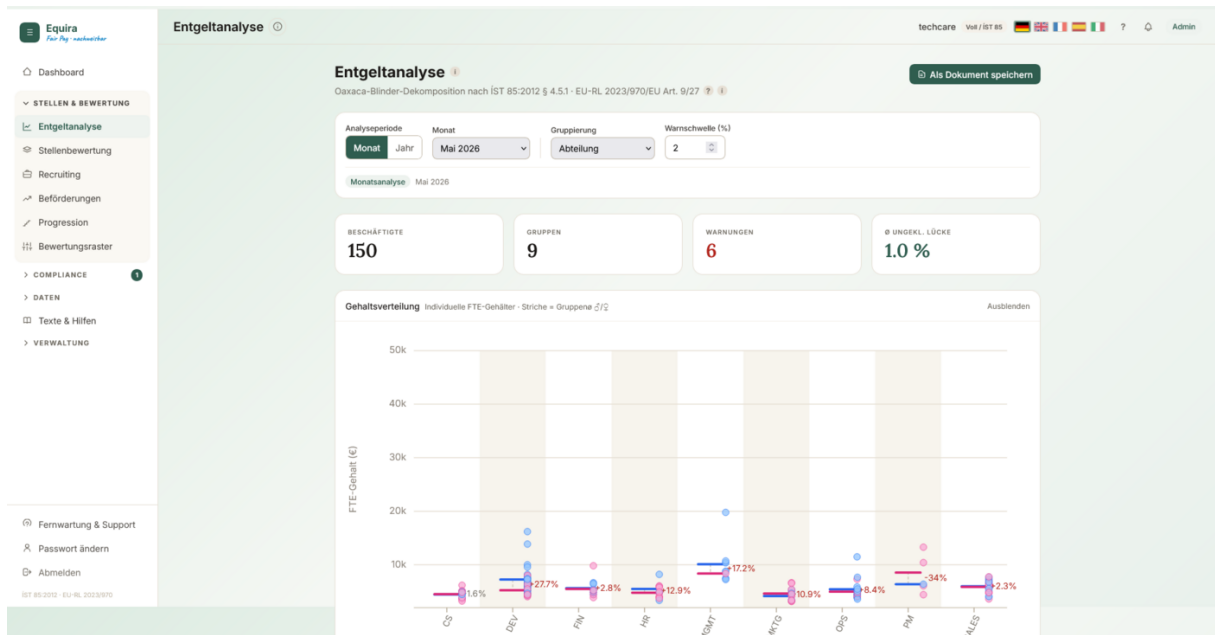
Equira
Fair Pay · nachweisbar

Dashboard
STELLEN & BEWERTUNG
Entgeltanalyse
Stellenbewertung
Recruiting
Beförderungen
Progression
Bewertungsraster
COMPLIANCE 1
DATEN
Texte & Hilfen
VERWALTUNG

Fernwartung & Support
Passwort ändern
Abmelden
ÍST 85:2012 · EU-RL 2023/970

Entgeltanalyse

techcare Voll / ÍST 85 ? Admin

Entgeltanalyse
Oaxaca-Blinder-Dekomposition nach ÍST 85:2012 § 4.5.1 · EU-RL 2023/970/EU Art. 9/27

Als Dokument speichern

Analyseperiode
Monat Jahr
Monat
Mai 2026
Gruppierung
Abteilung
Warnschwelle (%)
2

Monatsanalyse Mai 2026

BESCHÄFTIGTE
150
GRUPPEN
9
WARNUNGEN
6
Ø UNGEKL. LÜCKE
1.0 %

Gehaltsverteilung Individuelle FTE-Gehälter · Striche = Gruppenø ♂/♀
Ausblenden

50k
40k
30k
20k
10k
FTE-Gehalt (€)

1.6%
27.7%
2.8%
12.9%
17.2%
10.9%
8.4%
-34%
2.3%

CS
DEV
FIN
HR
MGMT
MKTG
OPS
PM
SALES